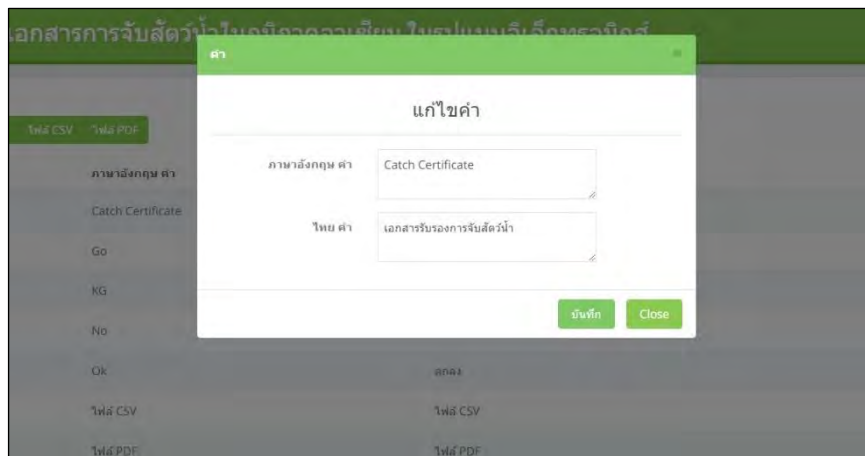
เอกสารการจับสัตว์น้ำในอนุภาคอาเซียน ในรูปแบบอิเล็กทรอนิกส์

คำ

แก้ไขคำ

ภาษาอังกฤษ คำ
Catch Certificate

ไทย คำ
เอกสารรับรองการจับสัตว์น้ำ

บันทึก
Close

ไฟล์ CSV ไฟล์ PDF

ภาษาอังกฤษ คำ
Catch Certificate
Go
KG
No
Ok
ไฟล์ CSV
ไฟล์ PDF

ตกลง
ไฟล์ CSV
ไฟล์ PDF